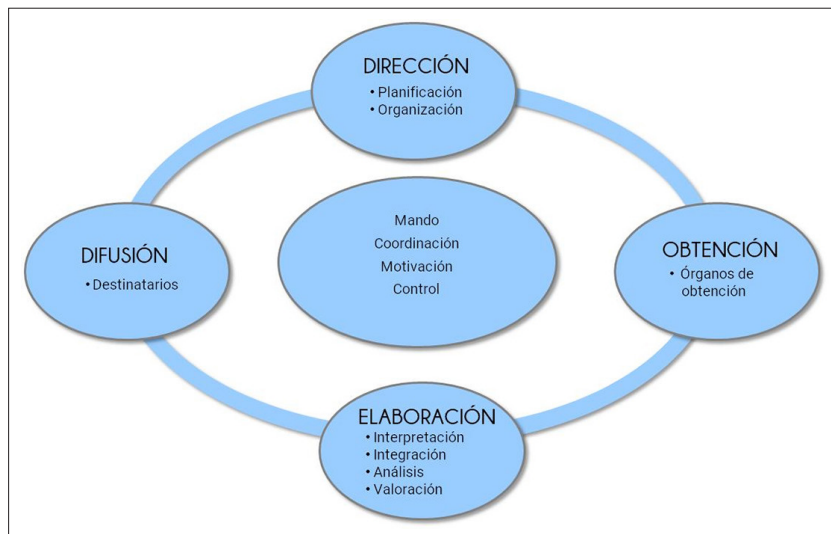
DIRECCIÓN
• Planificación
• Organización

DIFUSIÓN
• Destinatarios

Mando
Coordinación
Motivación
Control

OBTENCIÓN
• Órganos de obtención

ELABORACIÓN
• Interpretación
• Integración
• Análisis
• Valoración